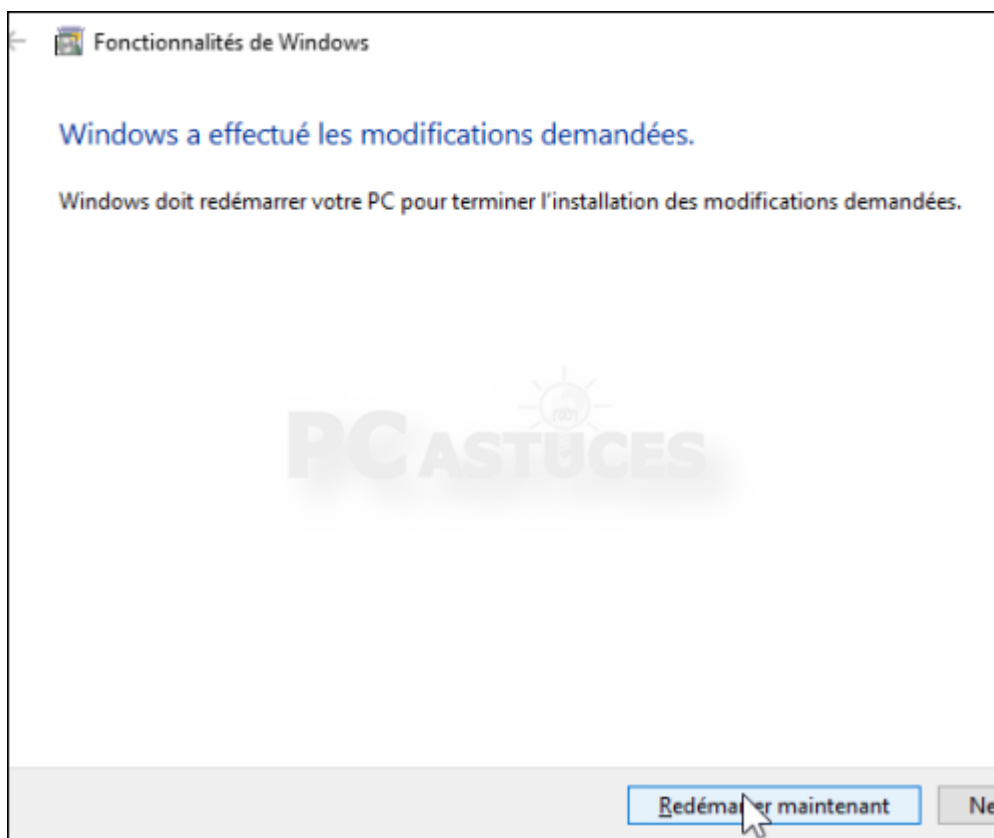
Fonctionnalités de Windows

Windows a effectué les modifications demandées.

Windows doit redémarrer votre PC pour terminer l'installation des modifications demandées.

PC ASTUCES

Redémar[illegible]er maintenant

Ne